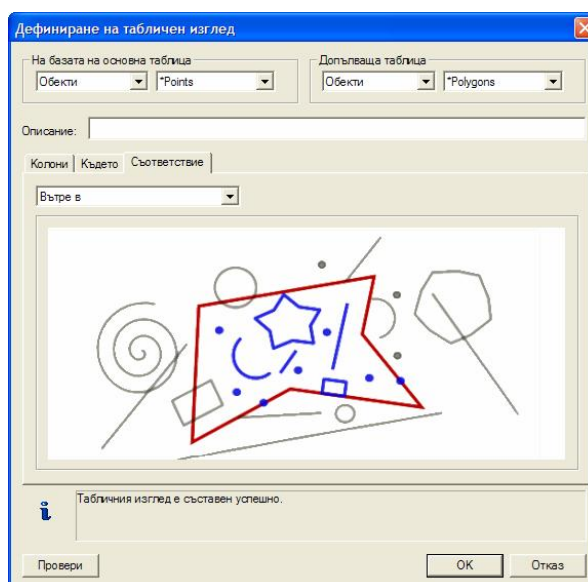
Дефиниране на табличен изглед

На базата на основна таблица
Обекти
*Points

Допълваща таблица
Обекти
*Polygons

Описание:

Колони
Където
Съответствие

Вътре в

Табличния изглед е съставен успешно.

Провери
OK
Отказ